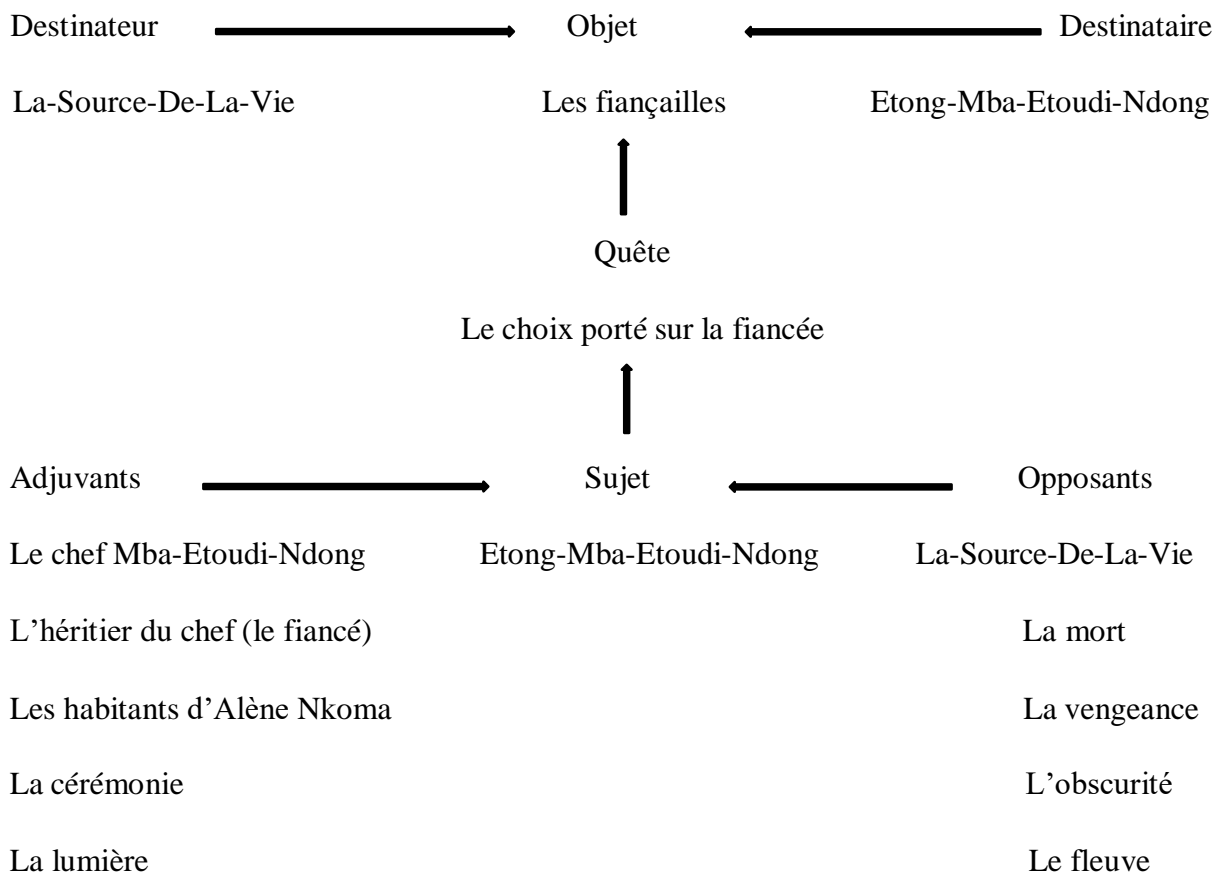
Destinateur Objet Destinataire

La-Source-De-La-Vie Les fiançailles Etong-Mba-Etoudi-Ndong

Quête

Le choix porté sur la fiancée

Adjuvants Sujet Opposants

Le chef Mba-Etoudi-Ndong Etong-Mba-Etoudi-Ndong La-Source-De-La-Vie

L'héritier du chef (le fiancé) La mort

Les habitants d'Alène Nkoma La vengeance

La cérémonie L'obscurité

La lumière Le fleuve